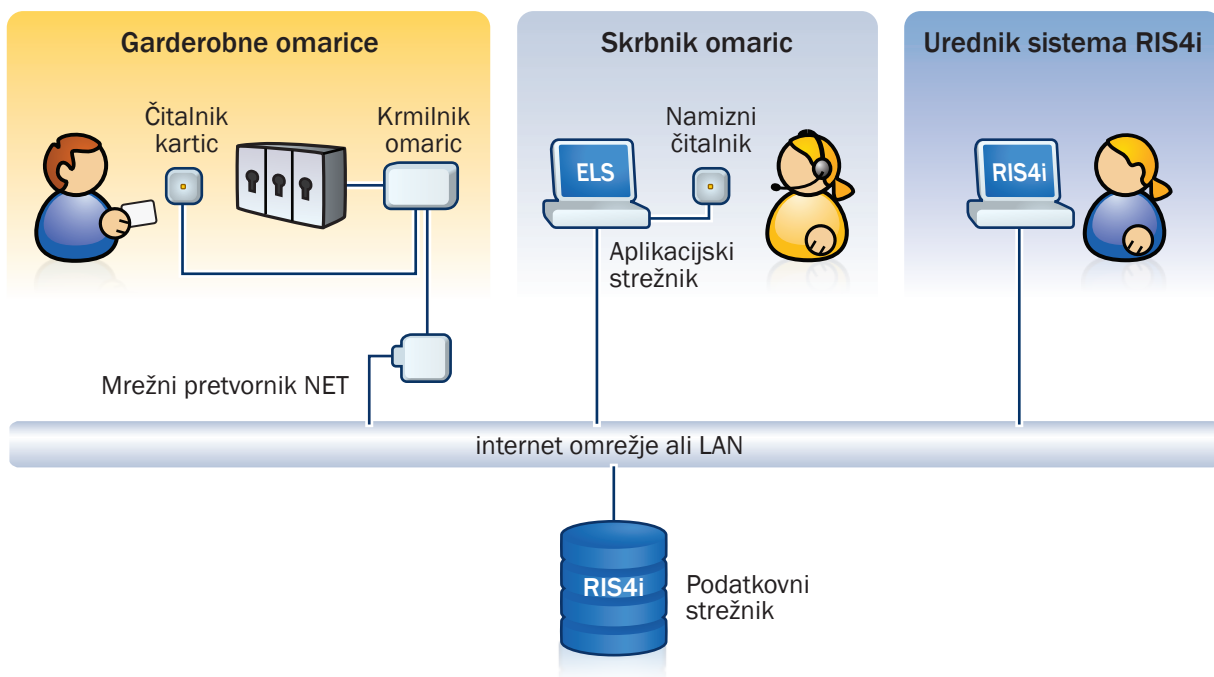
Garderobne omarice

Skrbnik omaric

Urednik sistema RIS4i

Čitalnik kartic

Krmilnik omaric

Namizni čitalnik

ELS

RIS4i

Aplikacijski strežnik

Mrežni pretvornik NET

internet omrežje ali LAN

RIS4i

Podatkovni strežnik